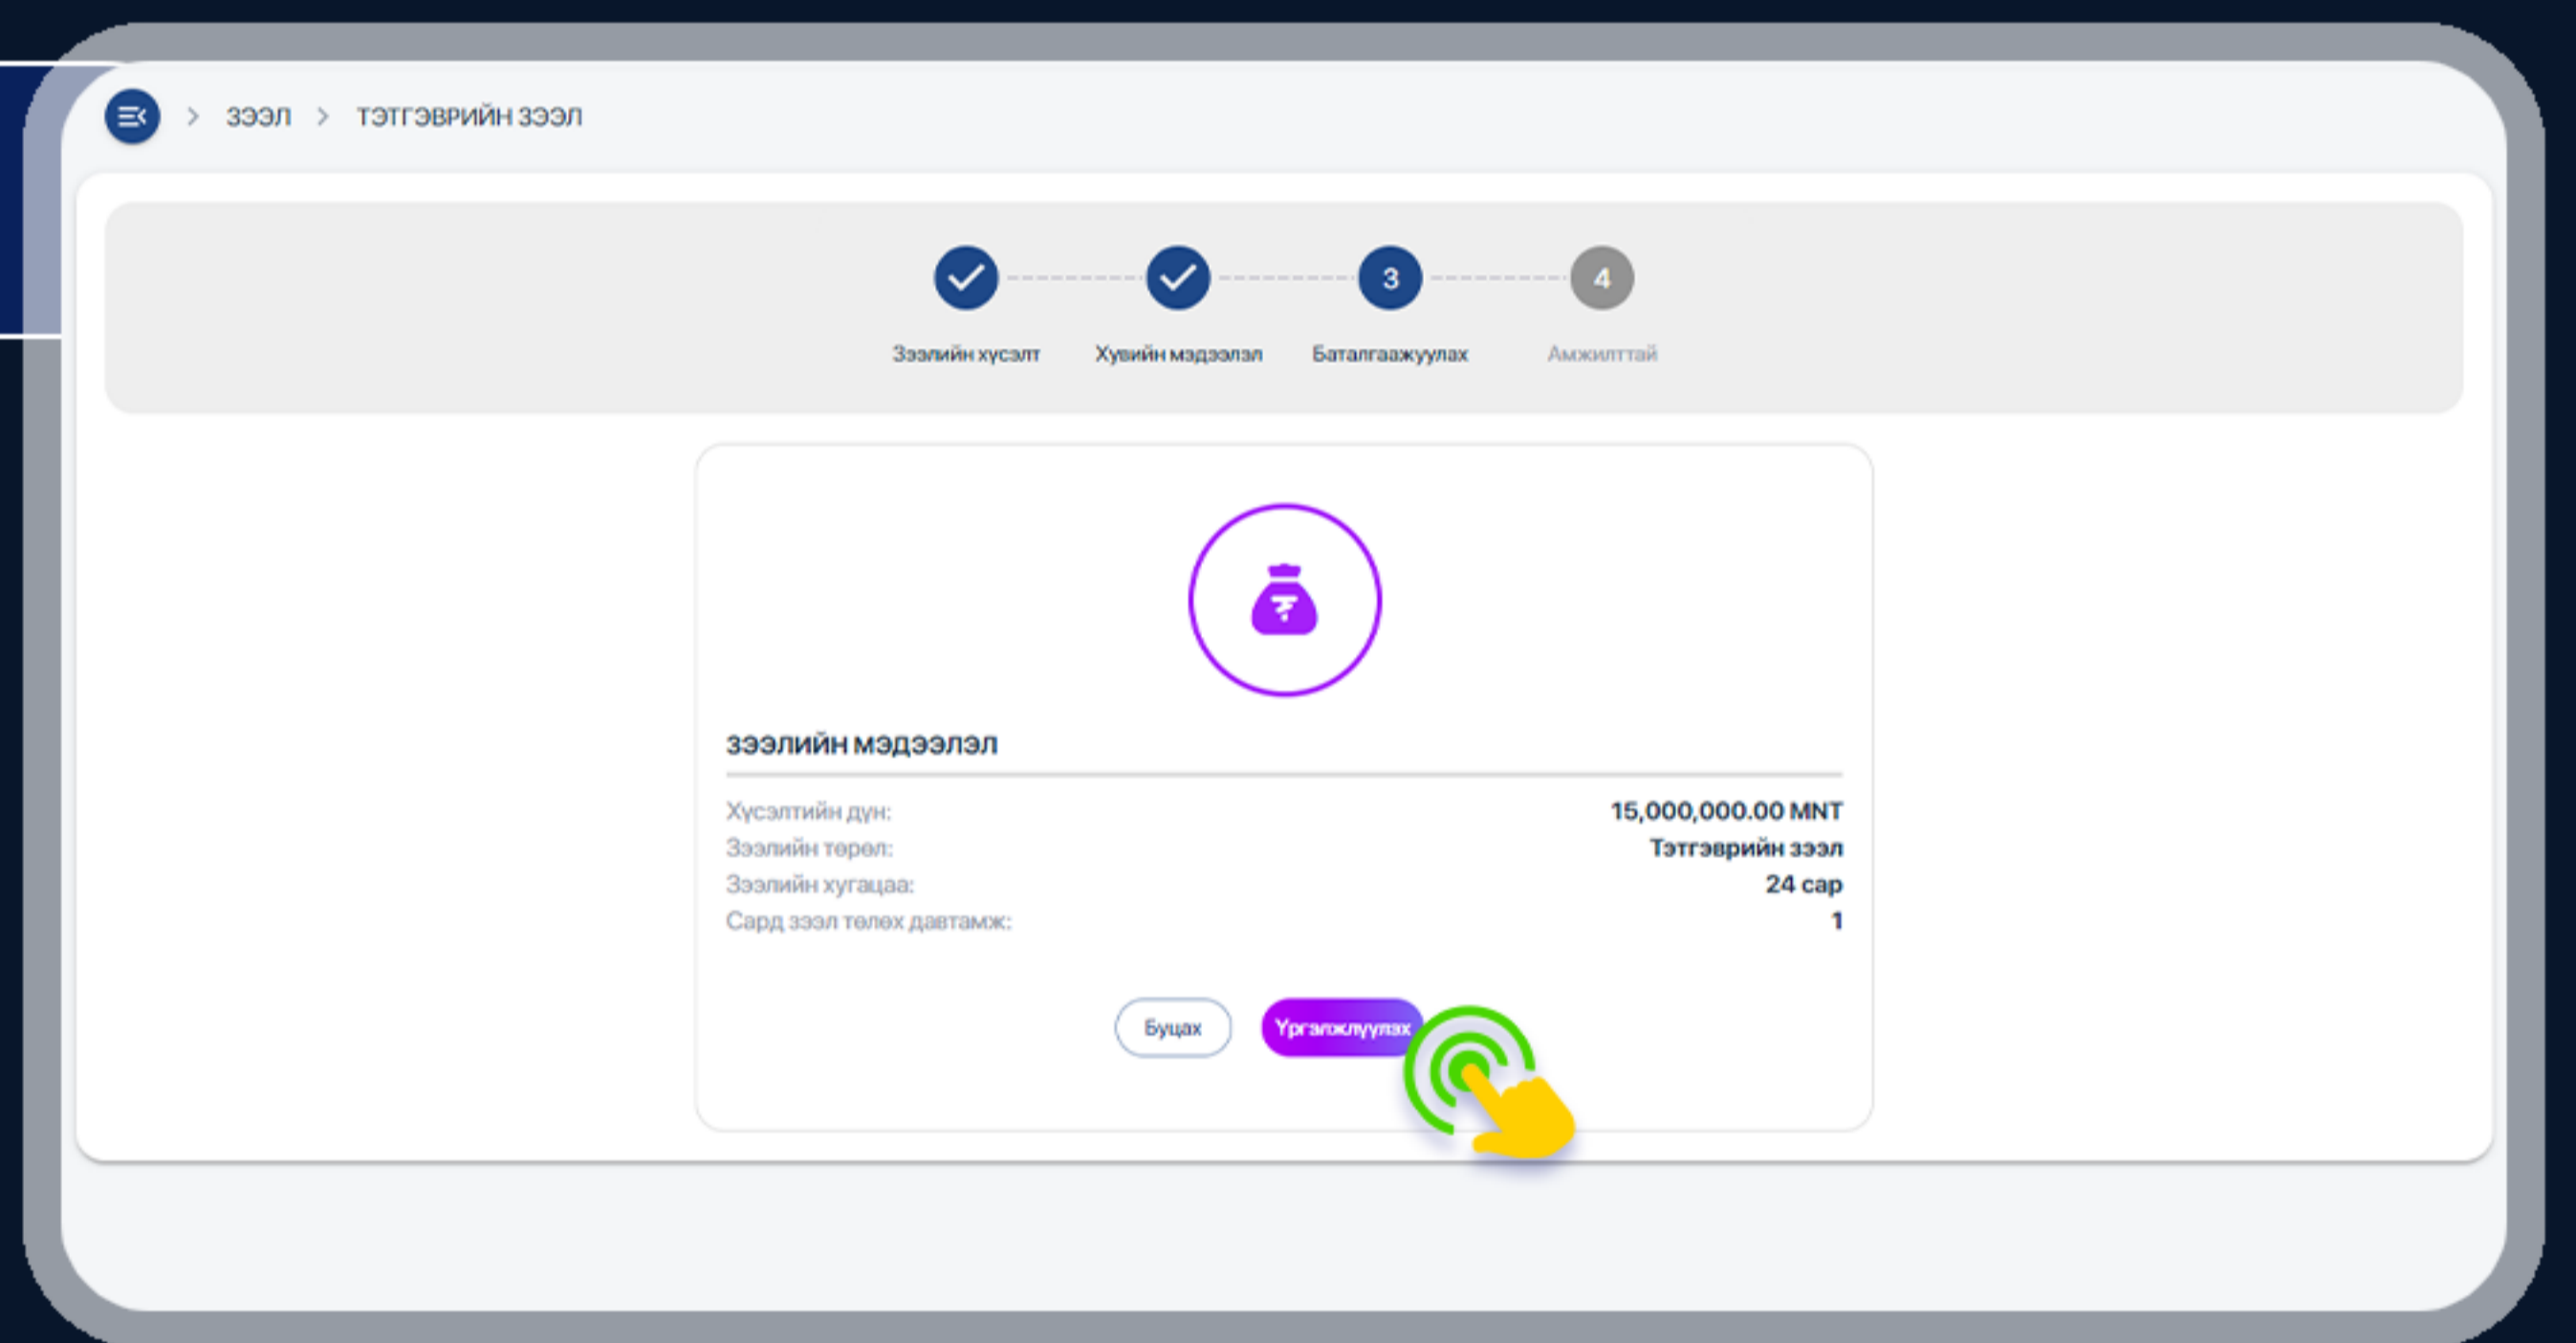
> ЗЭЭЛ > ТЭТГЭВРИЙН ЗЭЭЛ

3

4

Зээлийн хүсэлт

Хувийн мэдээлэл

Баталгаажуулах

Амжилттай

ЗЭЭЛИЙН МЭДЭЭЛЭЛ

Хүсэлтийн дүн: 15,000,000.00 MNT

Зээлийн төрөл: Тэтгэврийн зээл

Зээлийн хугацаа: 24 сар

Сард зээл төлөх давтамж: 1

Буцах

Үргэлжлүүлэх